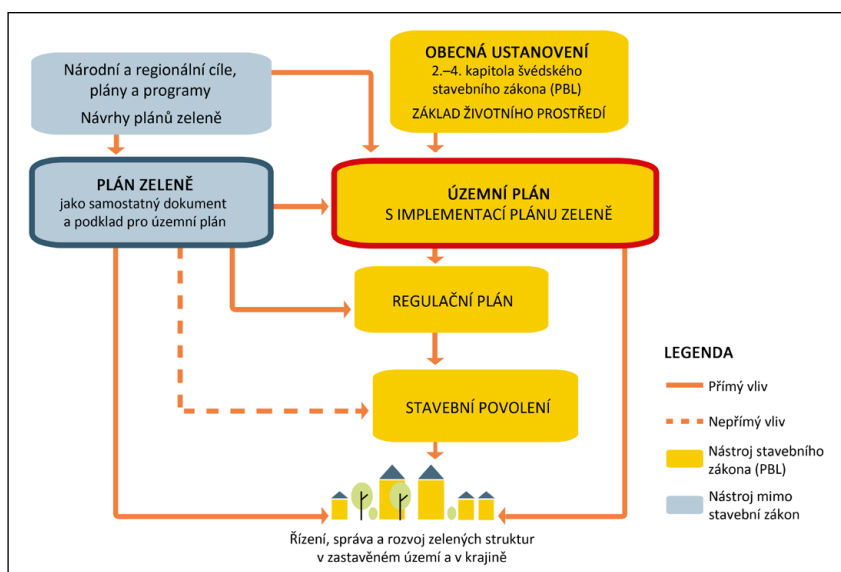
Národní a regionální cíle, plány a programy

Návrhy plánů zeleně

OBECNÁ USTANOVENÍ
2.–4. kapitola švédského stavebního zákona (PBL)
ZÁKLAD ŽIVOTNÍHO PROSTŘEDÍ

PLÁN ZELENĚ
jako samostatný dokument a podklad pro územní plán

ÚZEMNÍ PLÁN
S IMPLEMENTACÍ PLÁNU ZELENĚ

REGULAČNÍ PLÁN

STAVEBNÍ POVOLENÍ

Řízení, správa a rozvoj zelených struktur v zastavěném území a v krajině

LEGENDA
Přímý vliv
Nepřímý vliv
Nástroj stavebního zákona (PBL)
Nástroj mimo stavební zákon